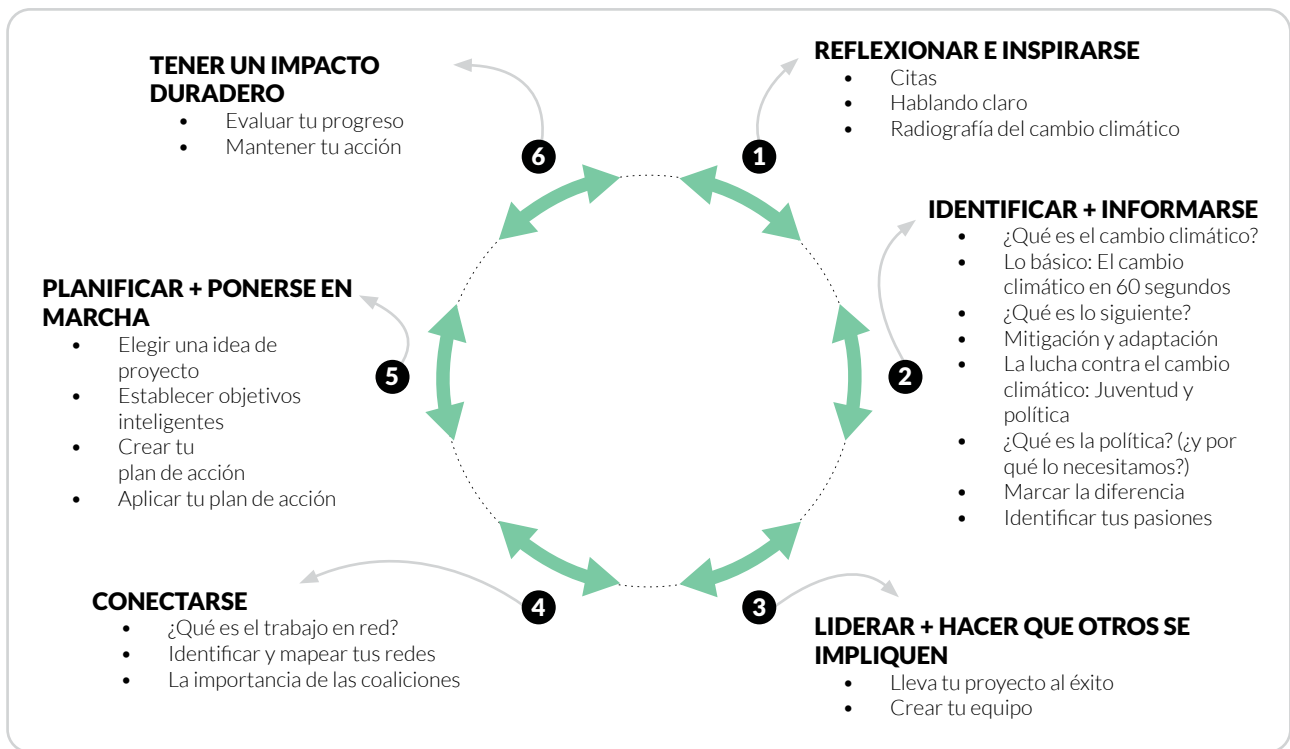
REFLEXIONAR E INSPIRARSE
- Citas
- Hablando claro
- Radiografía del cambio climático

1

IDENTIFICAR + INFORMARSE
- ¿Qué es el cambio climático?
- Lo básico: El cambio climático en 60 segundos
- ¿Qué es lo siguiente?
- Mitigación y adaptación
- La lucha contra el cambio climático: Juventud y política
- ¿Qué es la política? (¿y por qué lo necesitamos?)
- Marcar la diferencia
- Identificar tus pasiones

2

3

LIDERAR + HACER QUE OTROS SE IMPLIQUEN
- Lleva tu proyecto al éxito
- Crear tu equipo

4

CONECTARSE
- ¿Qué es el trabajo en red?
- Identificar y mapear tus redes
- La importancia de las coaliciones

5

PLANIFICAR + PONERSE EN MARCHA
- Elegir una idea de proyecto
- Establecer objetivos inteligentes
- Crear tu plan de acción
- Aplicar tu plan de acción

6

TENER UN IMPACTO DURADERO
- Evaluar tu progreso
- Mantener tu acción